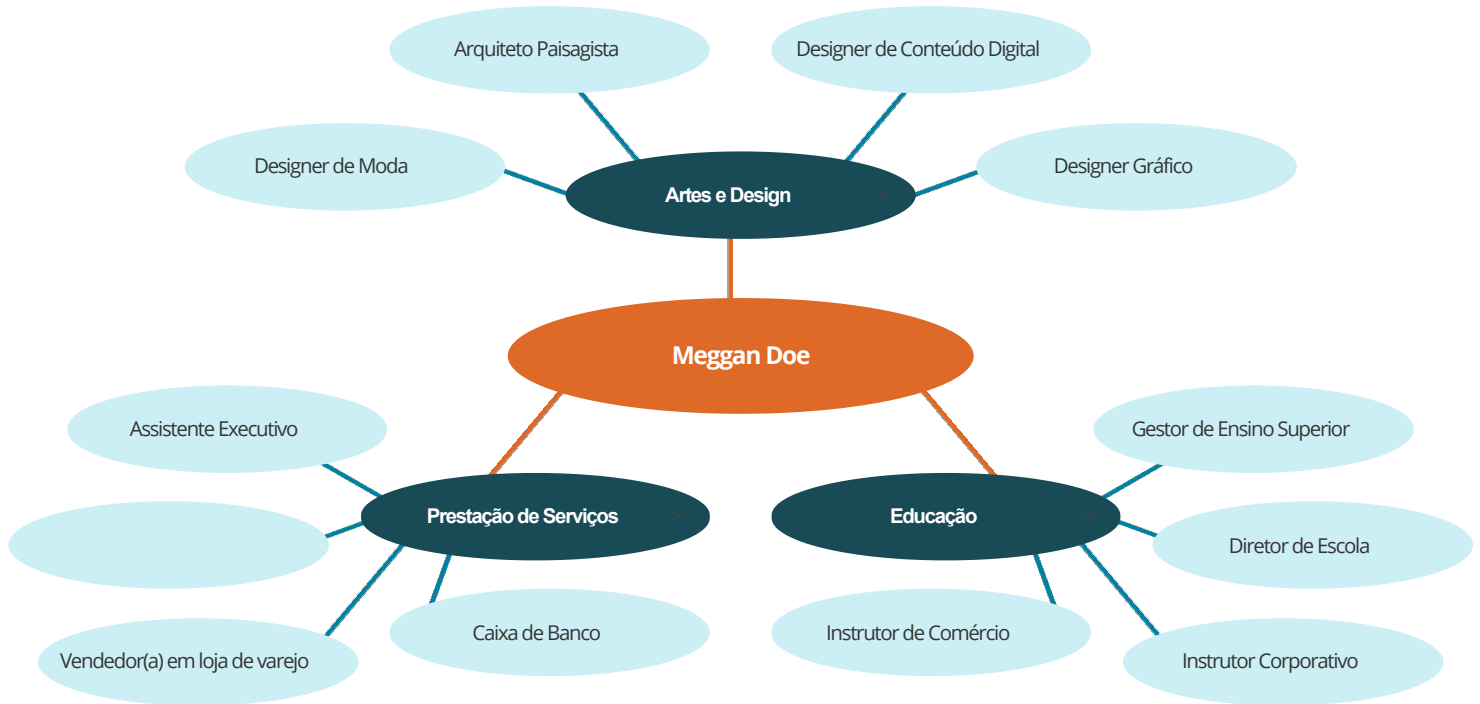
Arquiteto Paisagista

Designer de Conteúdo Digital

Designer de Moda

Artes e Design

Designer Gráfico

Meggan Doe

Assistente Executivo

Gestor de Ensino Superior

Prestação de Serviços

Educação

Diretor de Escola

Caixa de Banco

Instrutor de Comércio

Vendedor(a) em loja de varejo

Instrutor Corporativo